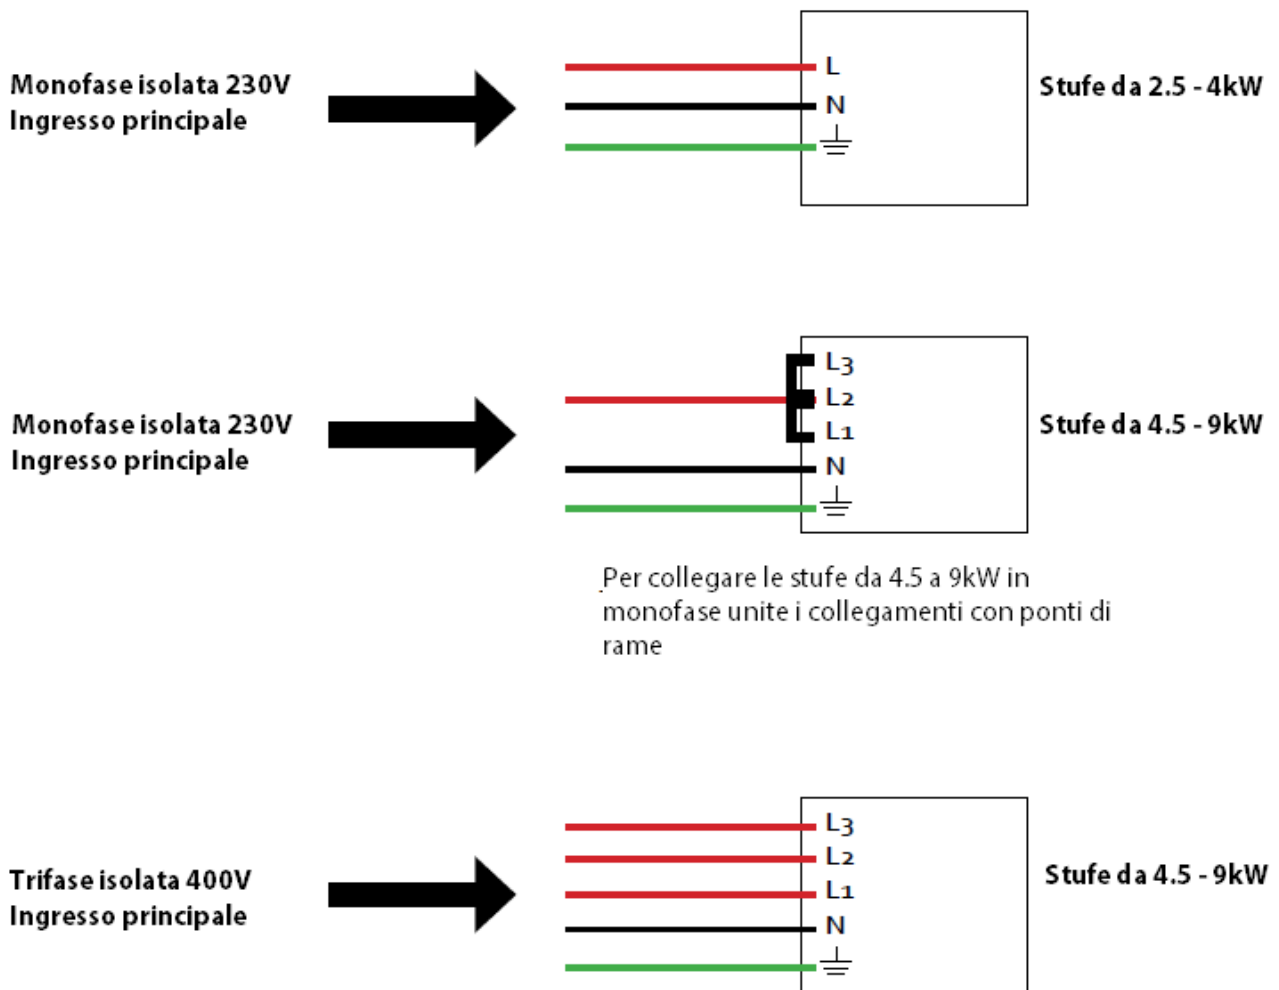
Monofase isolata 230V
Ingresso principale

L
N

Stufe da 2.5 - 4kW

Monofase isolata 230V
Ingresso principale

L3
L2
L1
N

Stufe da 4.5 - 9kW

Per collegare le stufe da 4.5 a 9kW in monofase unite i collegamenti con ponti di rame

Trifase isolata 400V
Ingresso principale

L3
L2
L1
N

Stufe da 4.5 - 9kW